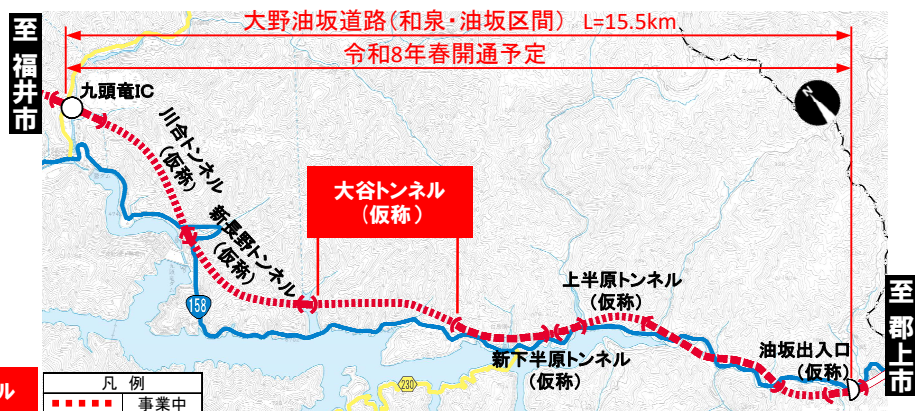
大野油坂道路（和泉・油坂区間） L=15.5km

令和8年春開通予定

至福井市

九頭竜IC

川合トンネル（仮称）

新長野トンネル（仮称）

大谷トンネル（仮称）

158

上半原トンネル（仮称）

新下半原トンネル（仮称）

油坂出入口（仮称）

至郡上市

N

230

ル

凡例

事業中